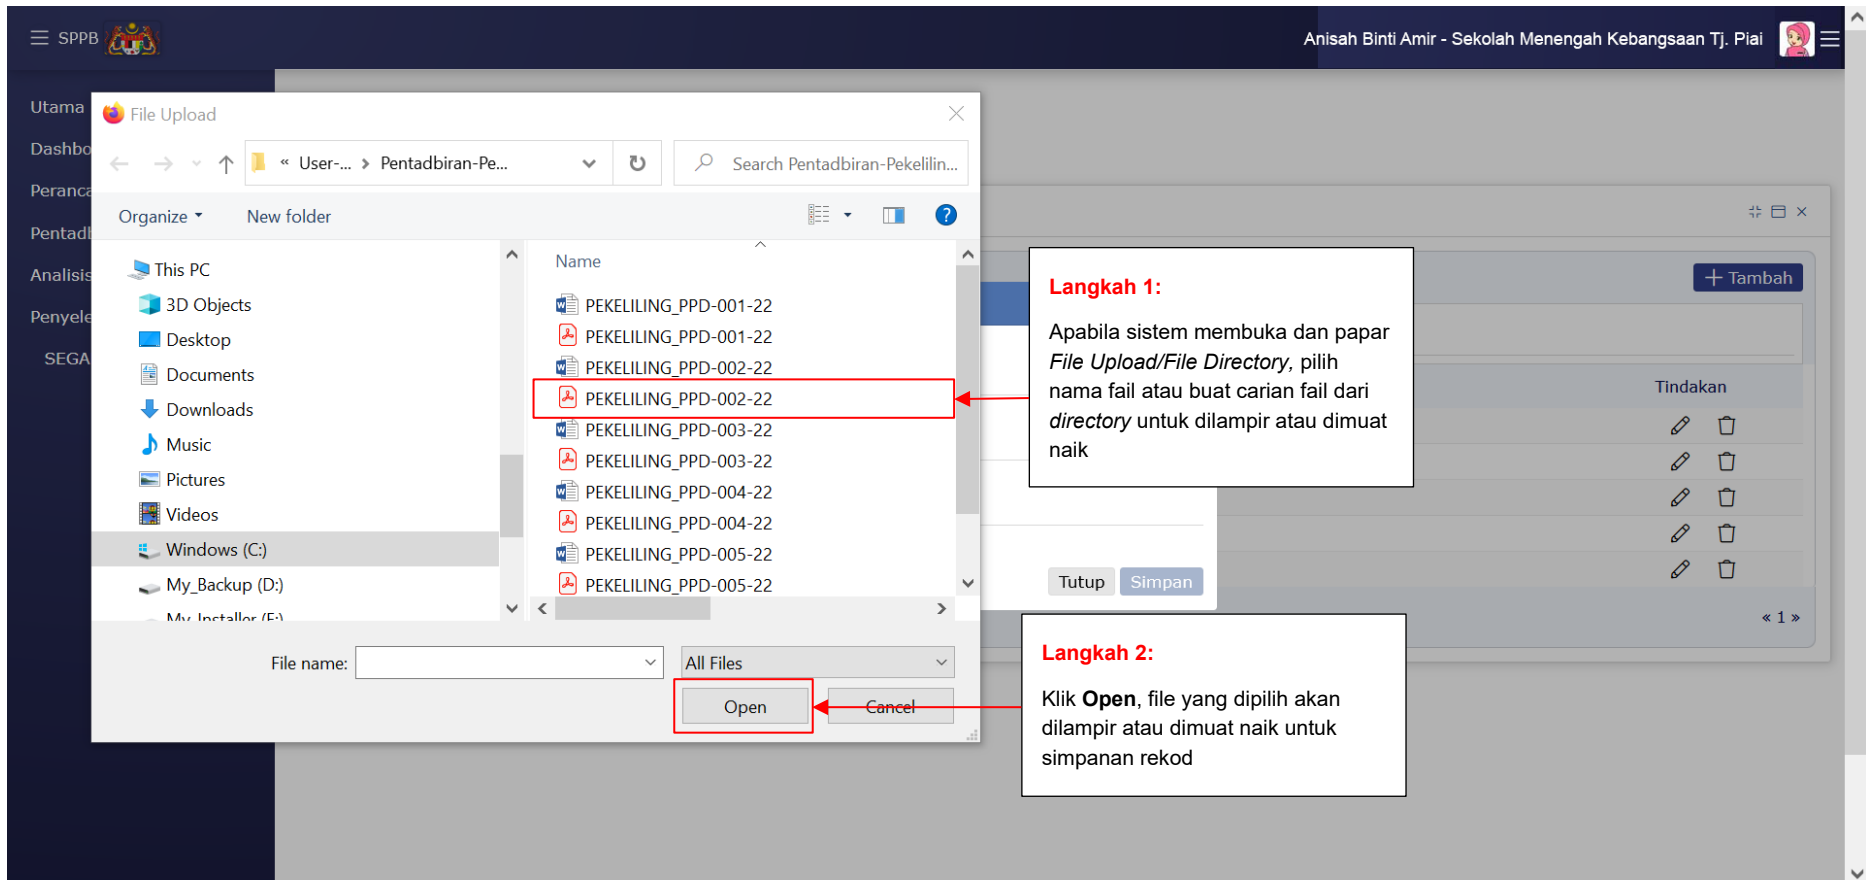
SPPB

Anisah Binti Amir - Sekolah Menengah Kebangsaan Tj. Piai

Utama
Dashbo
Peranca
Pentadl
Analisis
Penyele
SEGA

File Upload

« User-... › Pentadbiran-Pe...

Search Pentadbiran-Pekelilin...

Organize ▾ New folder

This PC
3D Objects
Desktop
Documents
Downloads
Music
Pictures
Videos
Windows (C:)
My_Backup (D:)
My_Installer (F:)

Name
PEKELILING_PPD-001-22
PEKELILING_PPD-001-22
PEKELILING_PPD-002-22
PEKELILING_PPD-002-22
PEKELILING_PPD-003-22
PEKELILING_PPD-003-22
PEKELILING_PPD-004-22
PEKELILING_PPD-004-22
PEKELILING_PPD-005-22
PEKELILING_PPD-005-22

File name:
All Files
Open
Cancel

Tambah
Tindakan
Tutup
Simpan
« 1 »

Langkah 1:

Apabila sistem membuka dan papar *File Upload/File Directory*, pilih nama fail atau buat carian fail dari *directory* untuk dilampir atau dimuat naik

Langkah 2:

Klik **Open**, file yang dipilih akan dilampir atau dimuat naik untuk simpanan rekod